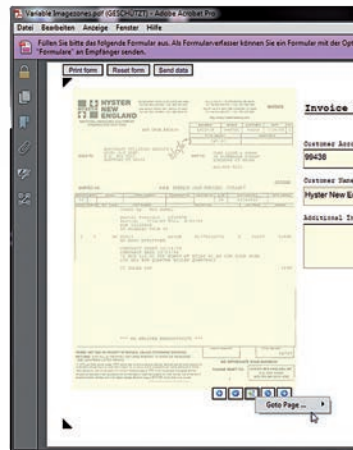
Variable Imagezones.pdf (GESCHÜTZT) - Adobe Acrobat Pro

Datei Bearbeiten Anzeige Fenster Hilfe

Füllen Sie bitte das folgende Formular aus. Als Formularverfasser können Sie ein Formular mit der Opt "Formulare" an Empfänger senden.

Print form Reset form Send data

HYSTER NEW ENGLAND

INVOICE

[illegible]

Invoice

Customer Acco

99438

Customer Name

Hyster New En

Additional In

Goto Page ...